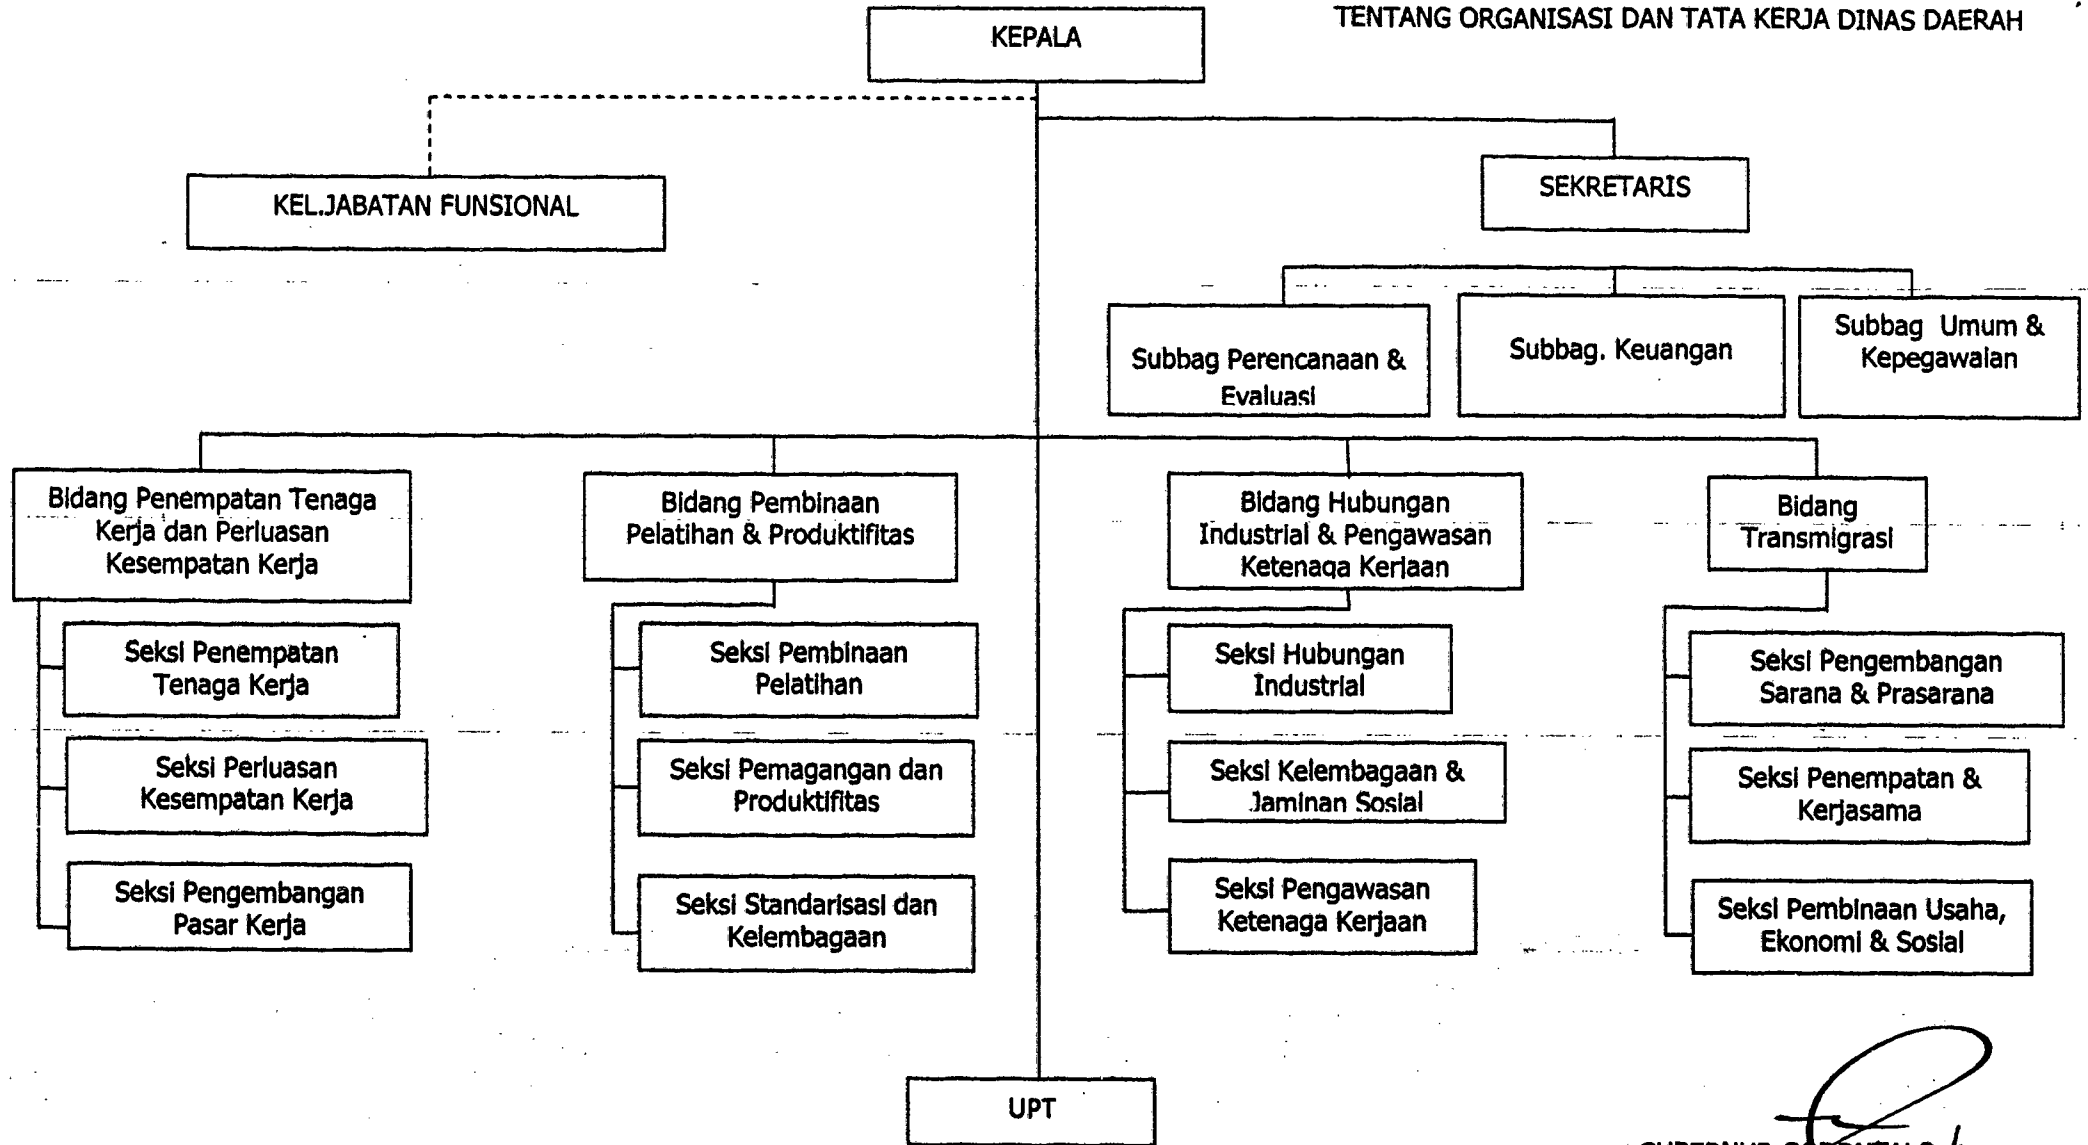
TENTANG ORGANISASI DAN TATA KERJA DINAS DAERAH

KEPALA

KEL.JABATAN FUNSIONAL

SEKRETARIS

Subbag Perencanaan & Evaluasi

Subbag. Keuangan

Subbag Umum & Kepegawaian

Bidang Penempatan Tenaga Kerja dan Perluasan Kesempatan Kerja

Seksi Penempatan Tenaga Kerja

Seksi Perluasan Kesempatan Kerja

Seksi Pengembangan Pasar Kerja

Bidang Pembinaan Pelatihan & Produktifitas

Seksi Pembinaan Pelatihan

Seksi Pemagangan dan Produktifitas

Seksi Standarisasi dan Kelembagaan

Bidang Hubungan Industrial & Pengawasan Ketenaga Kerjaan

Seksi Hubungan Industrial

Seksi Kelembagaan & Jaminan Sosial

Seksi Pengawasan Ketenaga Kerjaan

Bidang Transmigrasi

Seksi Pengembangan Sarana & Prasarana

Seksi Penempatan & Kerjasama

Seksi Pembinaan Usaha, Ekonomi & Sosial

UPT

GUBERNUR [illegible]